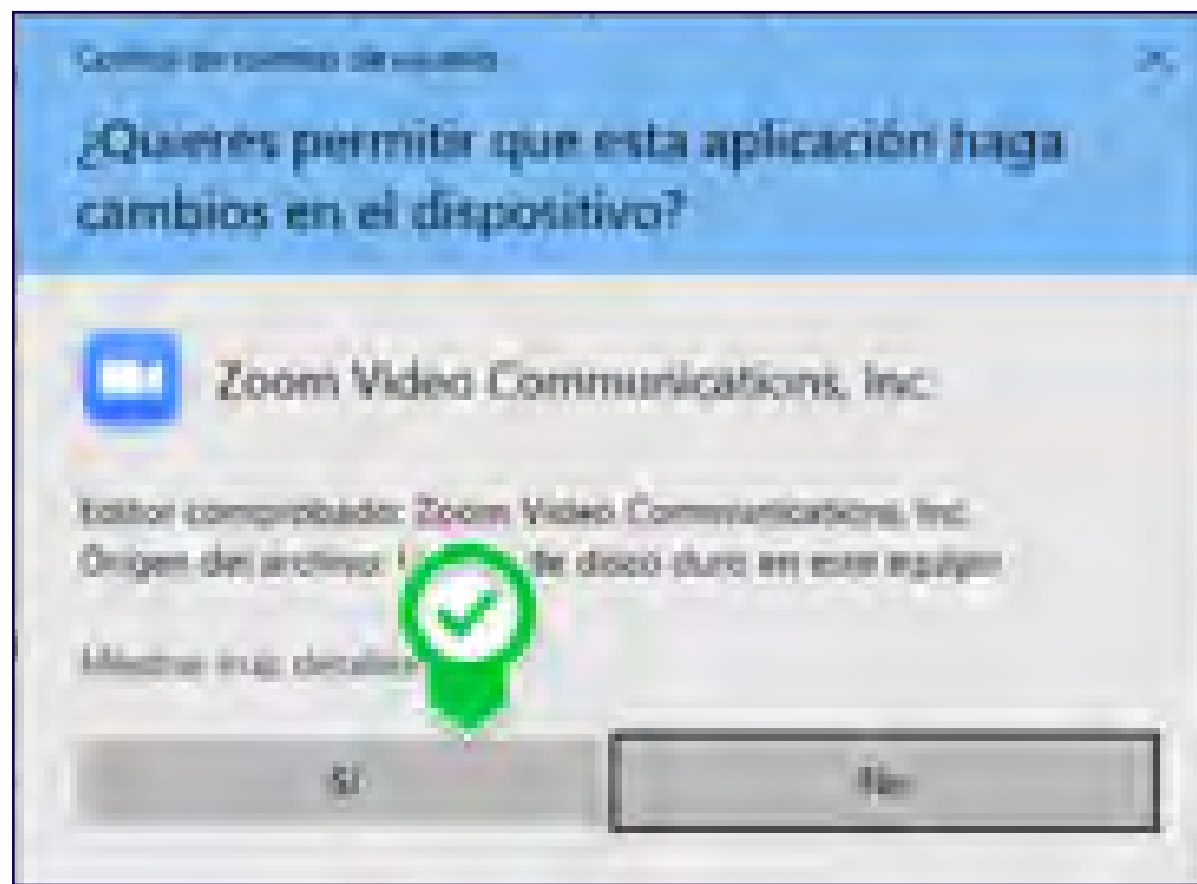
Control de cuentas de usuario

¿Quieres permitir que esta aplicación haga cambios en el dispositivo?

Zoom Video Communications, Inc.

Editor comprobado: Zoom Video Communications, Inc.
Origen del archivo: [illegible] de disco duro en este equipo

Mostrar más detalles

Sí

No